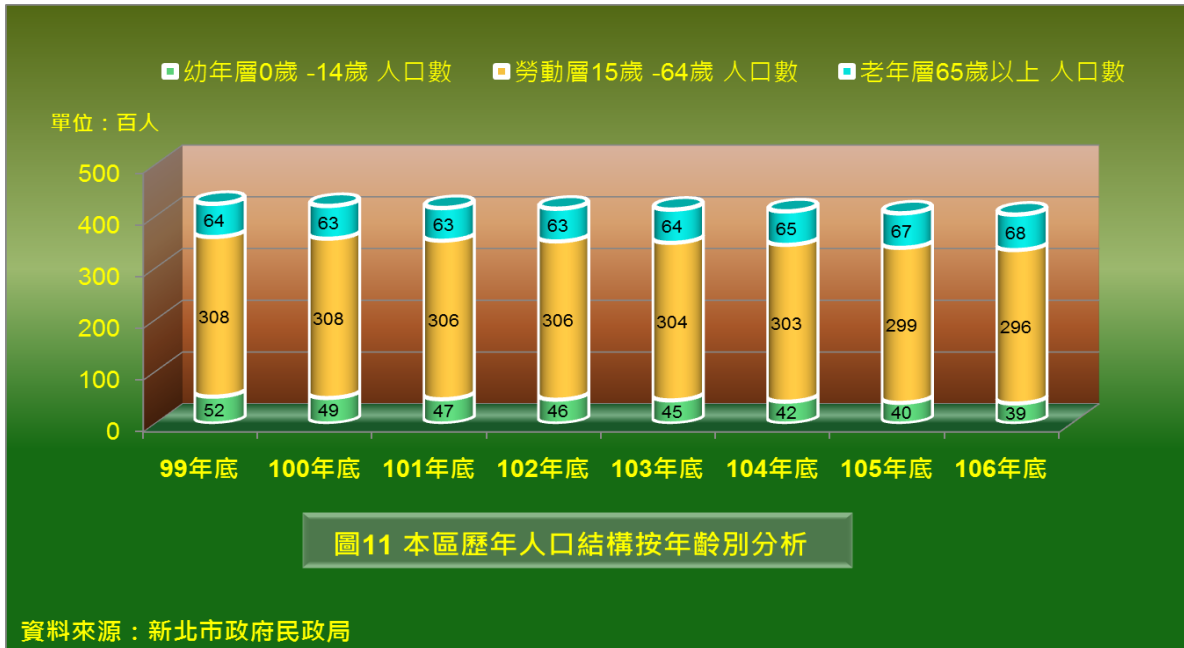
幼年層0歲 -14歲 人口數　勞動層15歲 -64歲 人口數　老年層65歲以上 人口數

單位：百人

500
400
300
200
100
0

| | 99年底 | 100年底 | 101年底 | 102年底 | 103年底 | 104年底 | 105年底 | 106年底 |
|---|---|---|---|---|---|---|---|---|
| 老年層65歲以上 人口數 | 64 | 63 | 63 | 63 | 64 | 65 | 67 | 68 |
| 勞動層15歲 -64歲 人口數 | 308 | 308 | 306 | 306 | 304 | 303 | 299 | 296 |
| 幼年層0歲 -14歲 人口數 | 52 | 49 | 47 | 46 | 45 | 42 | 40 | 39 |

圖11 本區歷年人口結構按年齡別分析

資料來源：新北市政府民政局